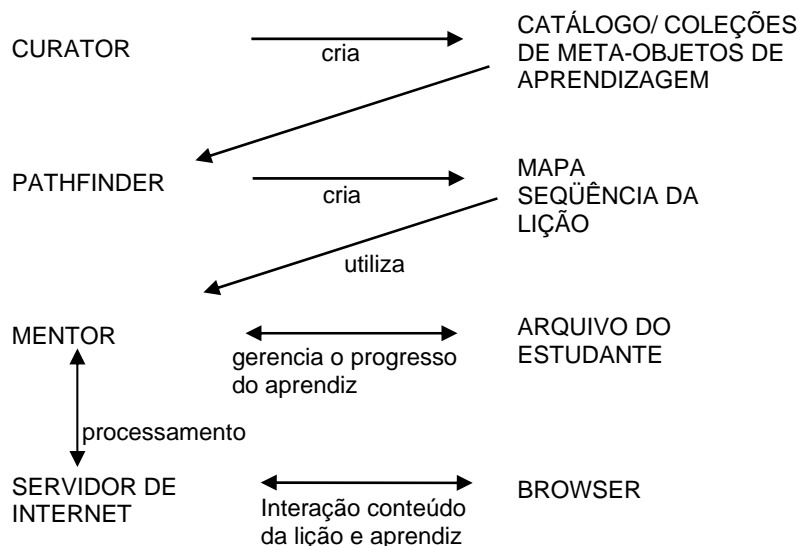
CURATOR

cria

CATÁLOGO/ COLEÇÕES DE META-OBJETOS DE APRENDIZAGEM

PATHFINDER

cria

MAPA SEQÜÊNCIA DA LIÇÃO

utiliza

MENTOR

gerencia o progresso do aprendiz

ARQUIVO DO ESTUDANTE

processamento

SERVIDOR DE INTERNET

Interação conteúdo da lição e aprendiz

BROWSER